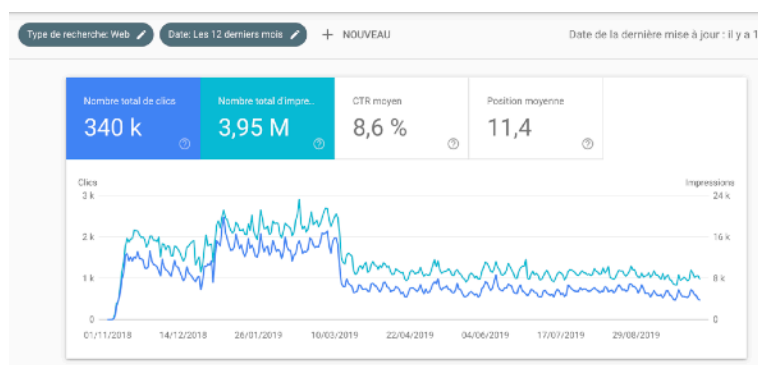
Type de recherche: Web
Date: Les 12 derniers mois
+ NOUVEAU
Date de la dernière mise à jour : il y a 1

Nombre total de clics
340 k

Nombre total d'impre...
3,95 M

CTR moyen
8,6 %

Position moyenne
11,4

Clics
3 k
2 k
1 k
0

Impressions
24 k
16 k
8 k
0

01/11/2018
14/12/2018
26/01/2019
10/03/2019
22/04/2019
04/06/2019
17/07/2019
29/08/2019